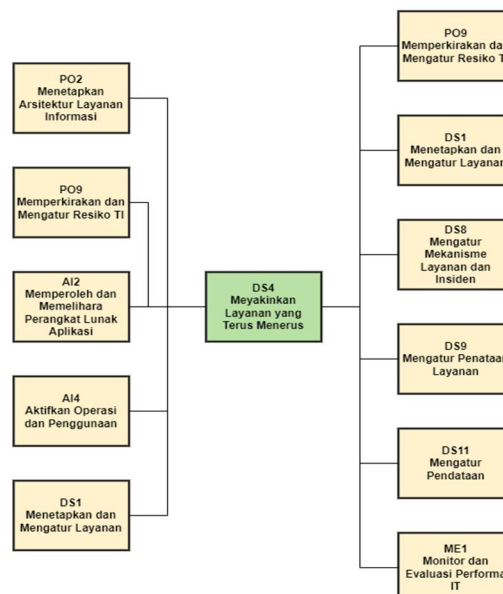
PO2
Menetapkan
Arsitektur Layanan
Informasi

PO9
Memperkirakan dan
Mengatur Resiko TI

AI2
Memperoleh dan
Memelihara
Perangkat Lunak
Aplikasi

AI4
Aktifkan Operasi
dan Penggunaan

DS1
Menetapkan dan
Mengatur Layanan

DS4
Meyakinkan
Layanan yang
Terus Menerus

PO9
Memperkirakan da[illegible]
Mengatur Resiko T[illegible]

DS1
Menetapkan dan
Mengatur Layanan

DS8
Mengatur
Mekanisme
Layanan dan
Insiden

DS9
Mengatur Penataa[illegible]
Layanan

DS11
Mengatur
Pendataan

ME1
Monitor dan
Evaluasi Performa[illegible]
IT